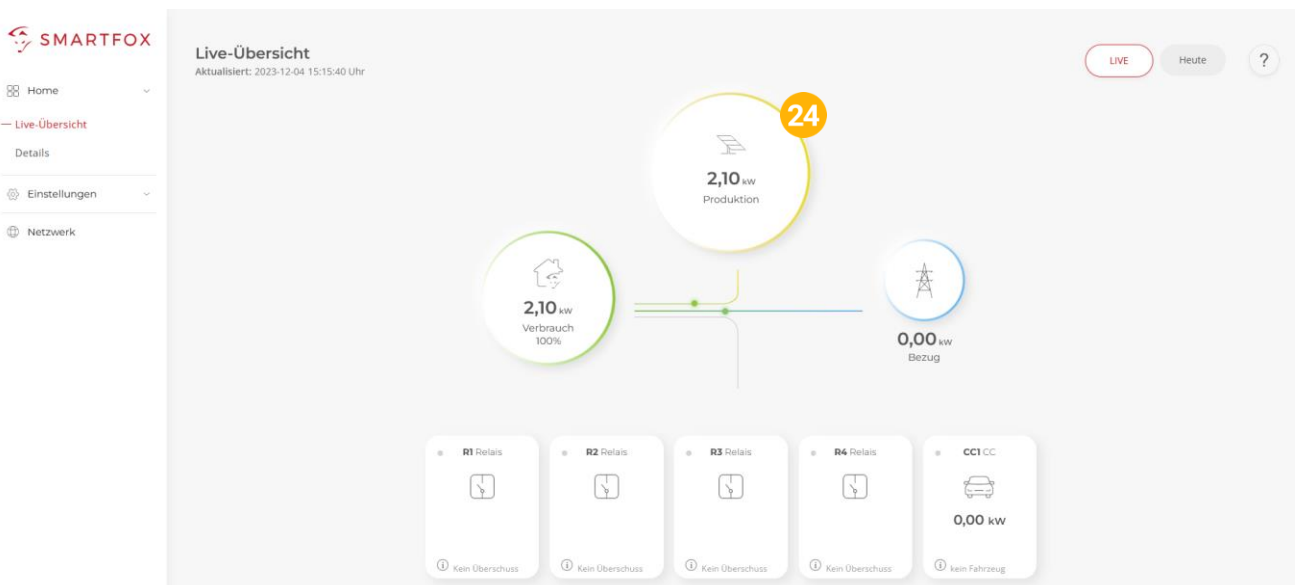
SMARTFOX

Home

Live-Übersicht

Details

Einstellungen

Netzwerk

Live-Übersicht
Aktualisiert: 2023-12-04 15:15:40 Uhr

LIVE

Heute

?

24

2,10 kW
Produktion

2,10 kW
Verbrauch
100%

0,00 kW
Bezug

R1 Relais

Kein Überschuss

R2 Relais

Kein Überschuss

R3 Relais

Kein Überschuss

R4 Relais

Kein Überschuss

CC1 CC

0,00 kW

kein Fahrzeug